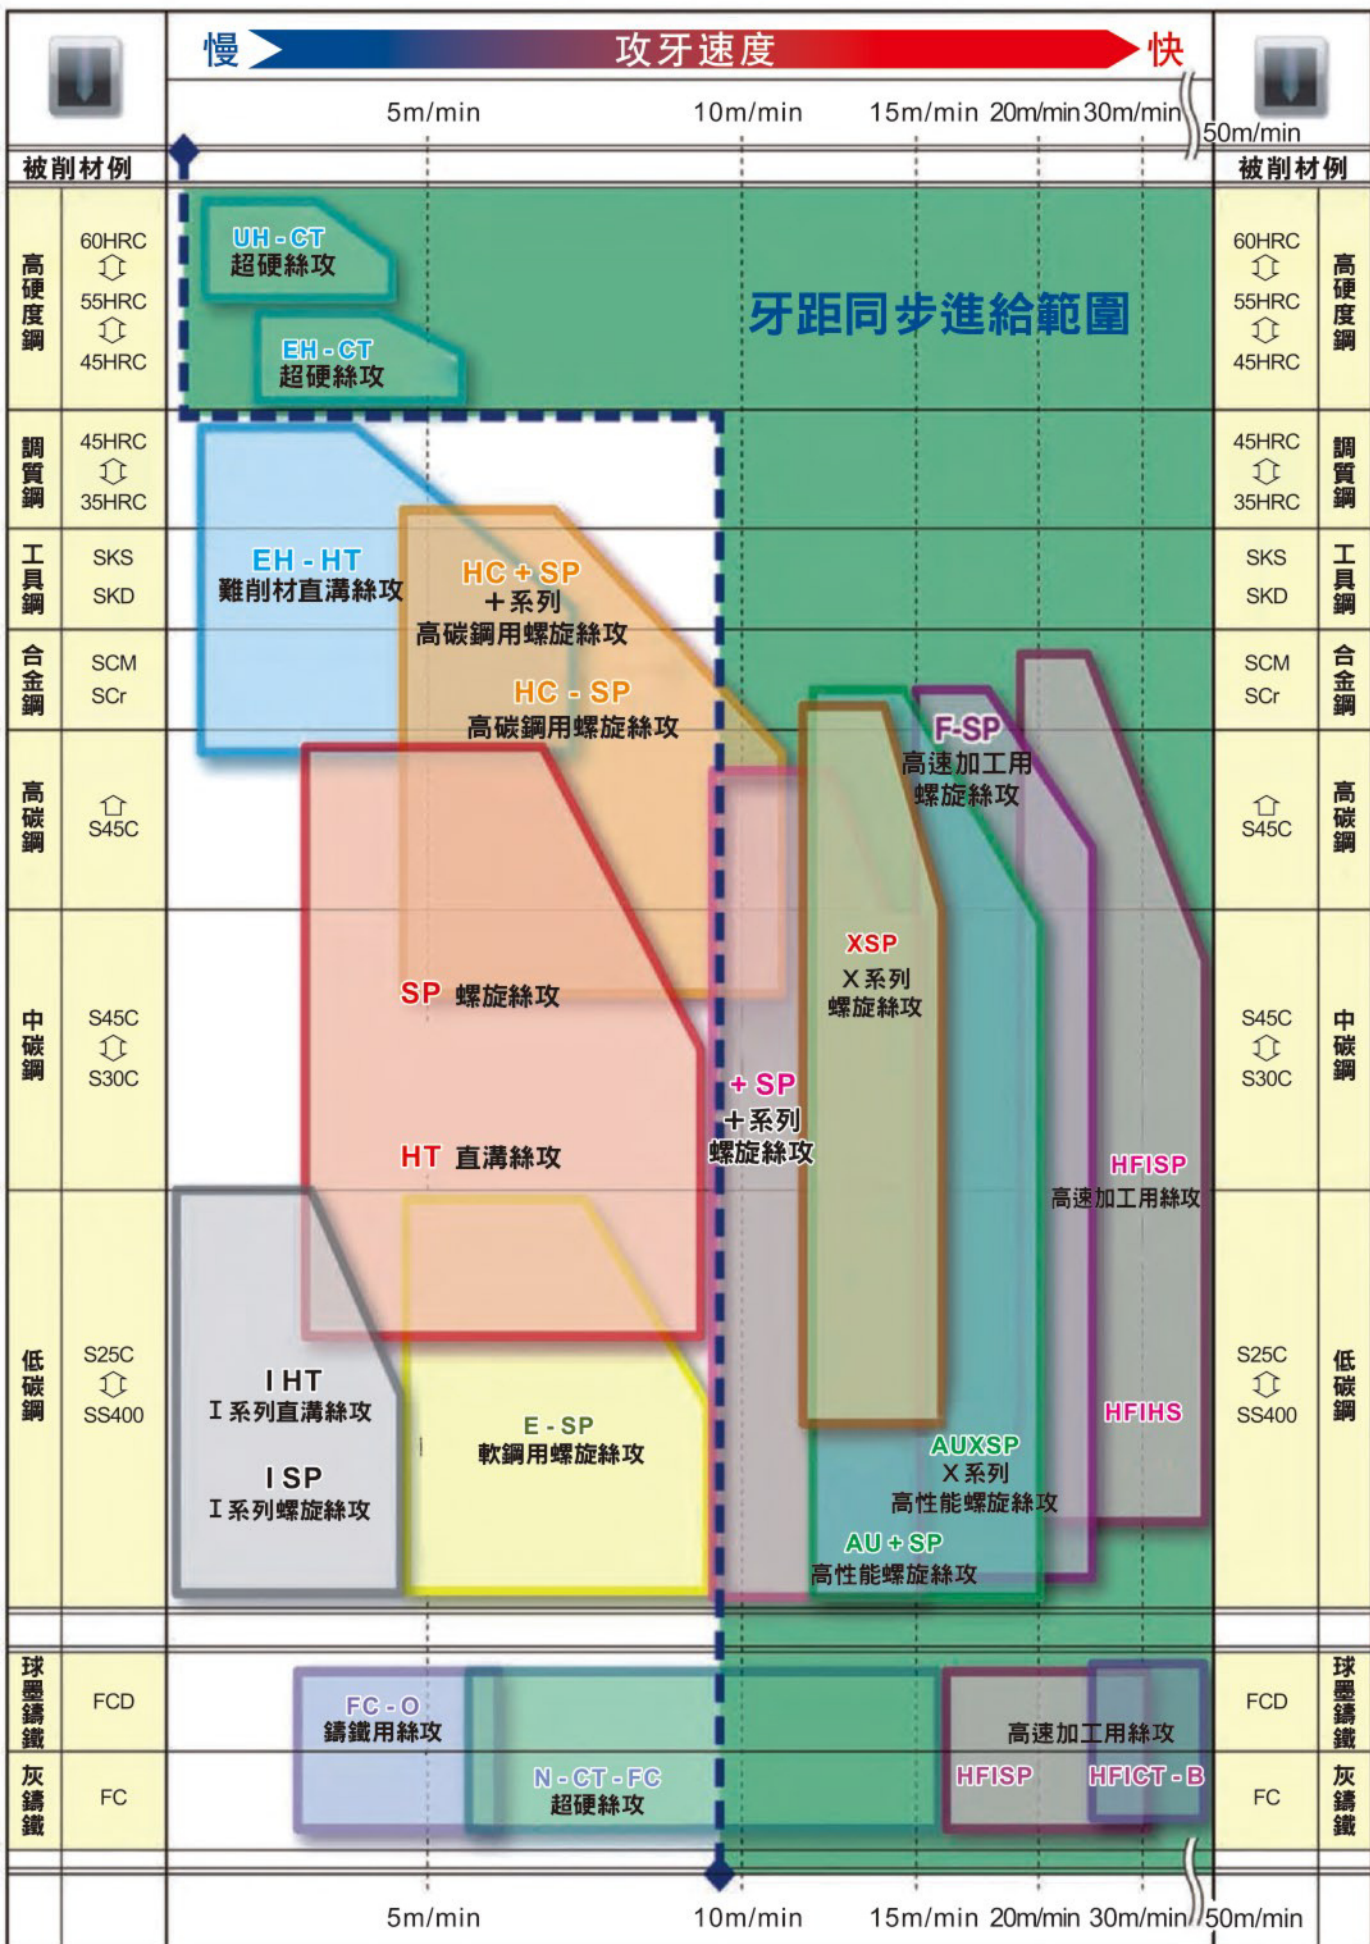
慢 攻牙速度 快

5m/min 10m/min 15m/min 20m/min 30m/min 50m/min

被削材例 被削材例

| 高硬度鋼 | 60HRC ⇕ 55HRC ⇕ 45HRC |
| 調質鋼 | 45HRC ⇕ 35HRC |
| 工具鋼 | SKS SKD |
| 合金鋼 | SCM SCr |
| 高碳鋼 | ⇑ S45C |
| 中碳鋼 | S45C ⇕ S30C |
| 低碳鋼 | S25C ⇕ SS400 |
| 球墨鑄鐵 | FCD |
| 灰鑄鐵 | FC |

UH - CT 超硬絲攻

EH - CT 超硬絲攻

牙距同步進給範圍

EH - HT 難削材直溝絲攻

HC + SP ＋系列 高碳鋼用螺旋絲攻

HC - SP 高碳鋼用螺旋絲攻

F-SP 高速加工用 螺旋絲攻

XSP X系列 螺旋絲攻

SP 螺旋絲攻

+ SP ＋系列 螺旋絲攻

HT 直溝絲攻

HFISP 高速加工用絲攻

I HT I系列直溝絲攻

I SP I系列螺旋絲攻

E - SP 軟鋼用螺旋絲攻

HFIHS

AUXSP X系列 高性能螺旋絲攻

AU + SP 高性能螺旋絲攻

FC - O 鑄鐵用絲攻

N - CT - FC 超硬絲攻

高速加工用絲攻

HFISP HFICT - B

5m/min 10m/min 15m/min 20m/min 30m/min 50m/min